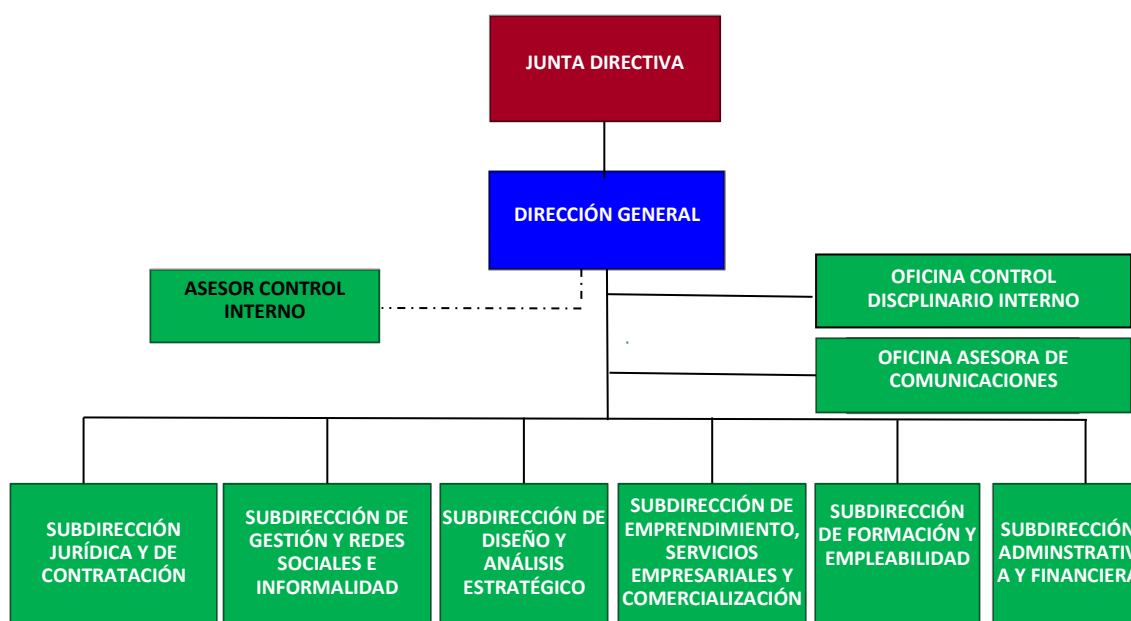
JUNTA DIRECTIVA

DIRECCIÓN GENERAL

ASESOR CONTROL INTERNO

OFICINA CONTROL DISCPLINARIO INTERNO

OFICINA ASESORA DE COMUNICACIONES

SUBDIRECCIÓN JURÍDICA Y DE CONTRATACIÓN

SUBDIRECCIÓN DE GESTIÓN Y REDES SOCIALES E INFORMALIDAD

SUBDIRECCIÓN DE DISEÑO Y ANÁLISIS ESTRATÉGICO

SUBDIRECCIÓN DE EMPRENDIMIENTO, SERVICIOS EMPRESARIALES Y COMERCIALIZACIÓN

SUBDIRECCIÓN DE FORMACIÓN Y EMPLEABILIDAD

SUBDIRECCIÓN ADMINSTRATIV A Y FINANCIERA